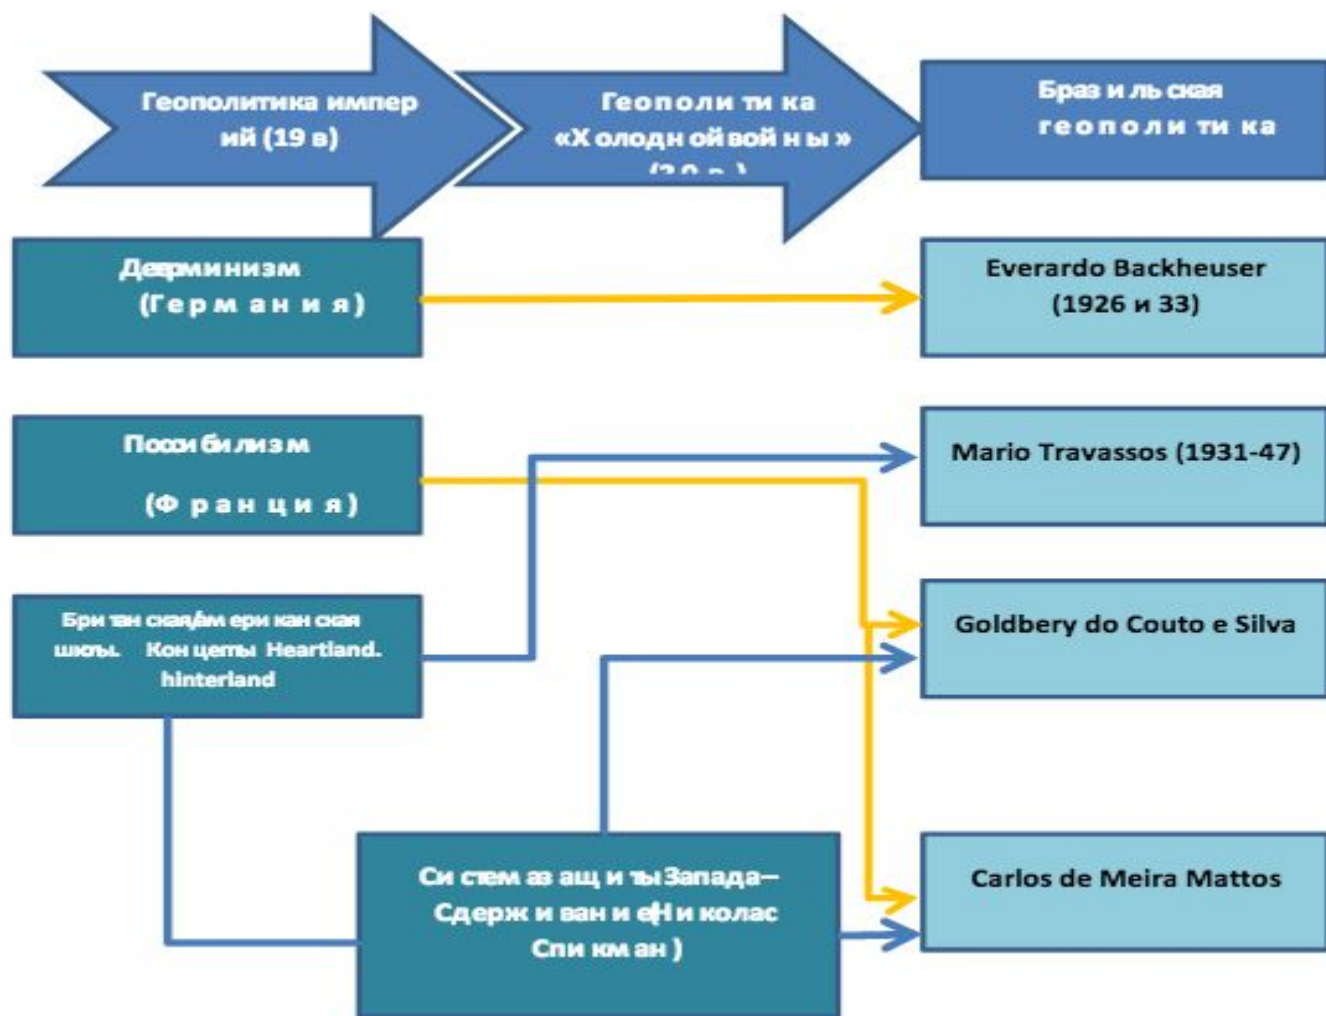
Геополитика импер ий (19 в)

Геополи ти ка «Х олодн ой вой н ы» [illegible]

Браз и ль ская геополи ти ка

Детерминизм (Герм ан и я)

Everardo Backheuser (1926 и 33)

Посси билизм (Ф ран ци я)

Mario Travassos (1931-47)

Бри тан ская/Ам ери кан ская школы. Кон цепты Heartland. hinterland

Goldbery do Couto e Silva

Си стем а защ и ты Запада– Сдерж и ван и е(Н и колас Спи км ан )

Carlos de Meira Mattos